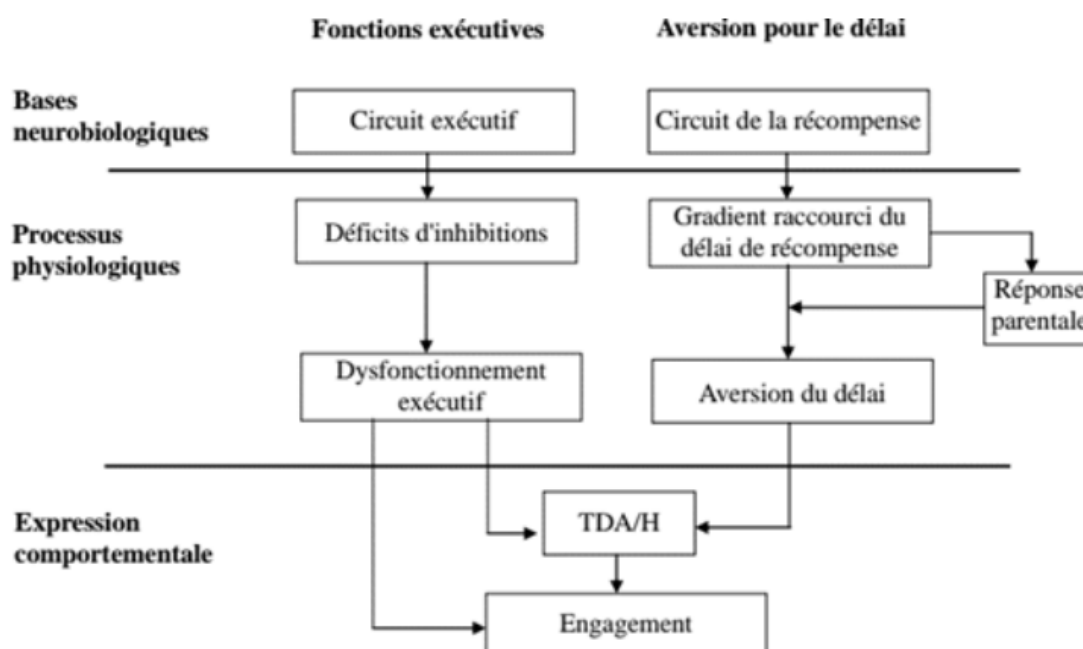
Fonctions exécutives

Aversion pour le délai

Bases neurobiologiques

Circuit exécutif

Circuit de la récompense

Processus physiologiques

Déficits d'inhibitions

Gradient raccourci du délai de récompense

Réponse parentale

Dysfonctionnement exécutif

Aversion du délai

Expression comportementale

TDA/H

Engagement